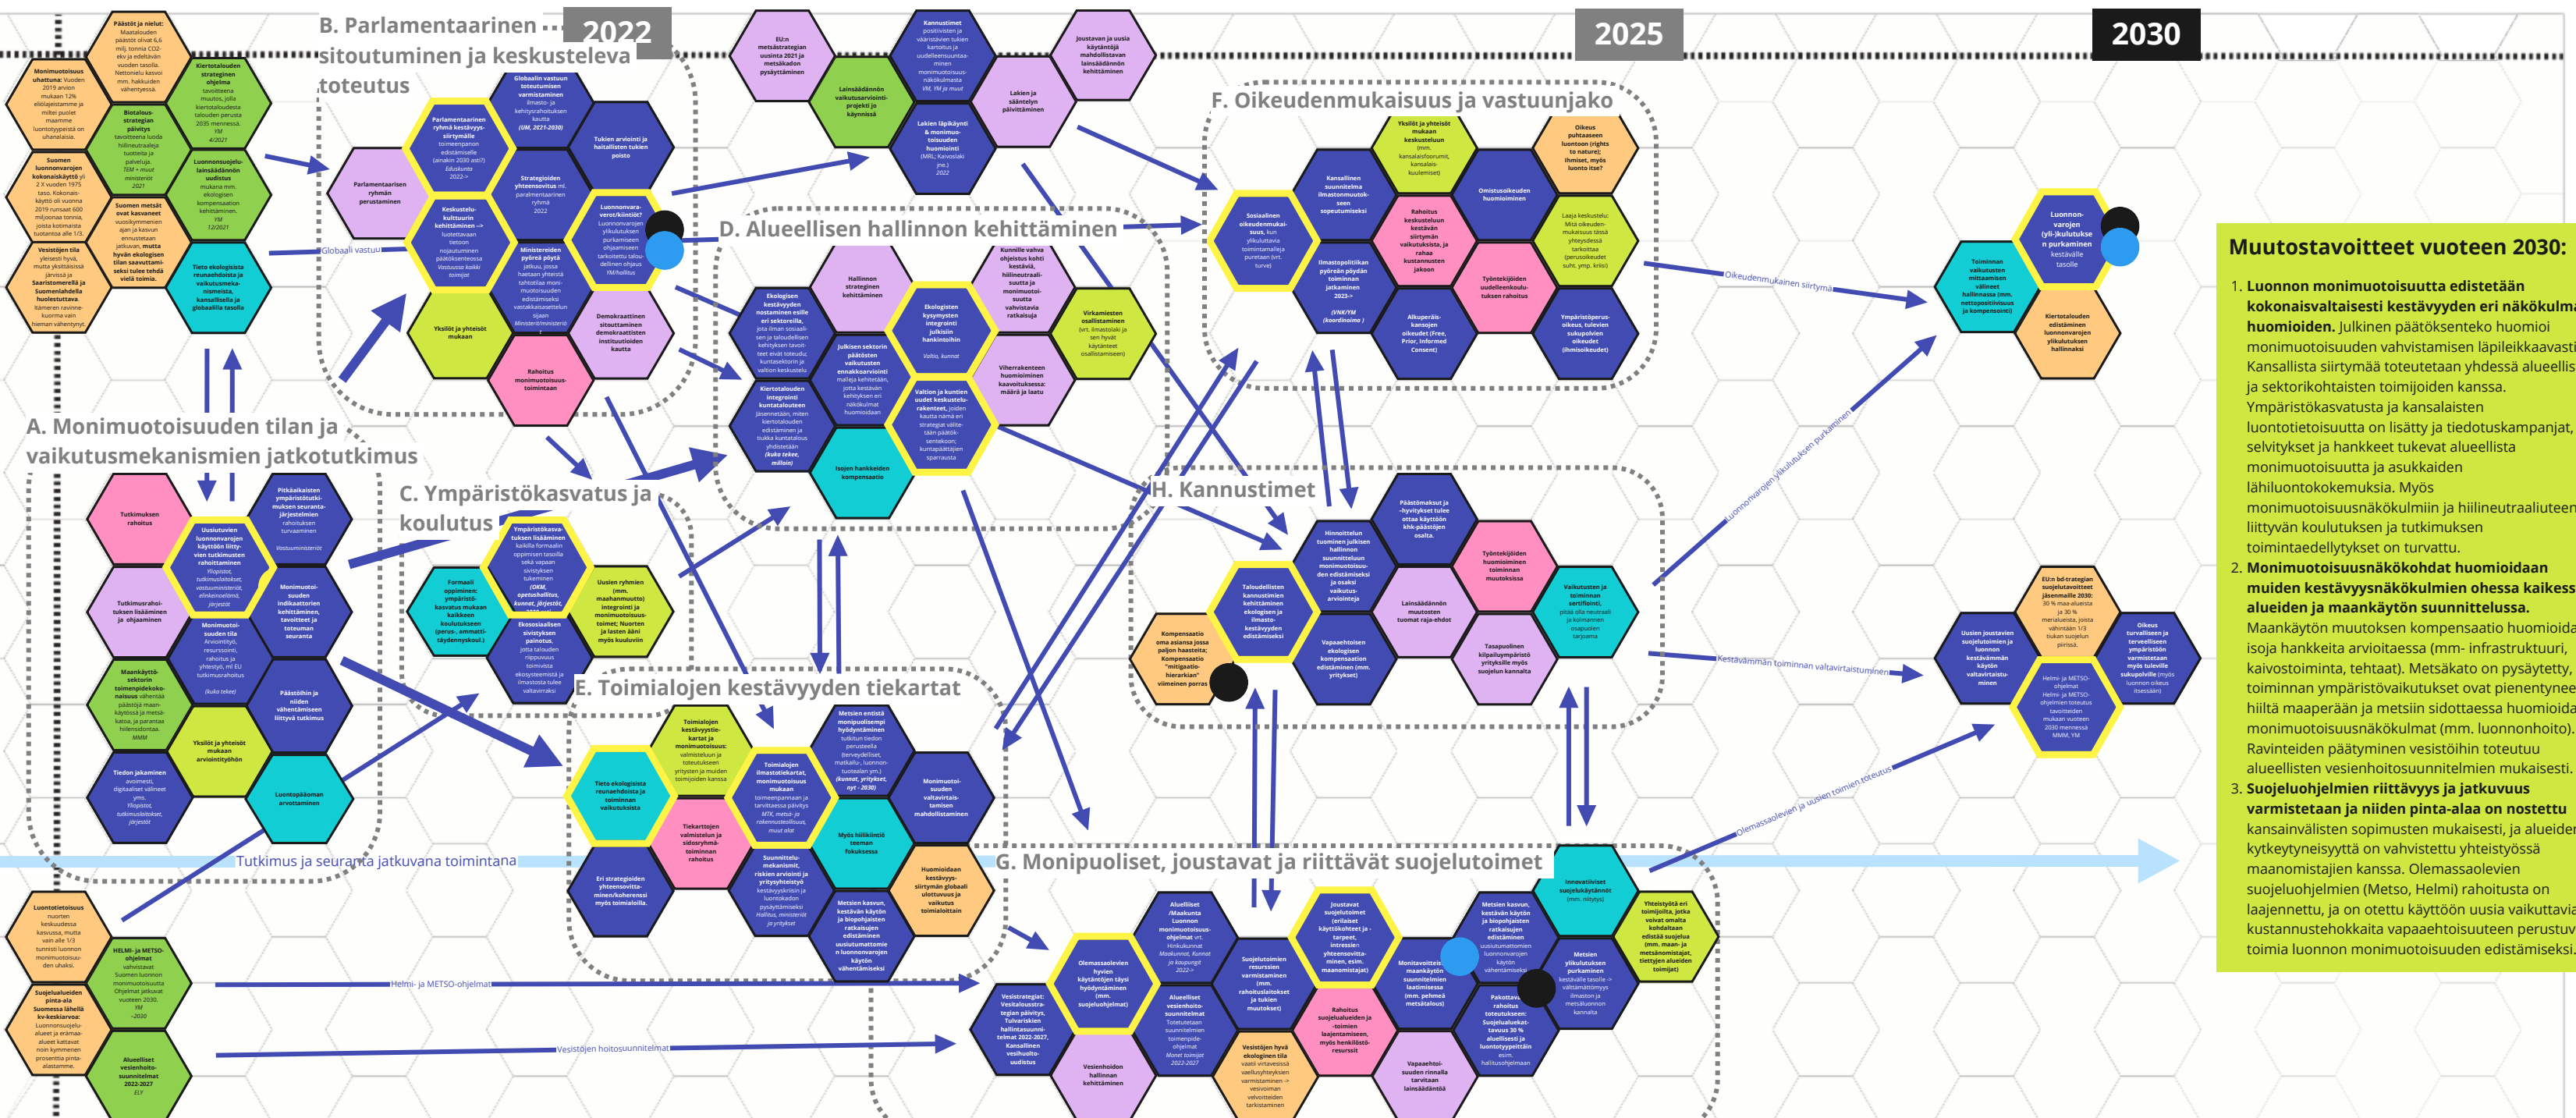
2022

2025

2030

B. Parlamentaarinen sitoutuminen ja keskusteleva toteutus

A. Monimuotoisuuden tilan ja vaikutusmekanismien jatkotutkimus

C. Ympäristökasvatus ja koulutus

D. Alueellisen hallinnon kehittäminen

E. Toimialojen kestävyyden tiekartat

F. Oikeudenmukaisuus ja vastuunjako

G. Monipuoliset, joustavat ja riittävät suojelutoimet

H. Kannustimet

Päästöt ja nielut

Monimuotoisuus uhattuna

Kiertotalouden strateginen ohjelma

Biotalousstrateginen päivitys

Suomen luonnonvarojen kokonaiskäyttö

Luonnonsuojelulainsäädännön uudistus

Suomen metsät ovat kasvaneet

Vesistöjen tila

Tieto ekologisista reunaehdoista ja vaikutusmekanismeista, kansallisella ja globaalilla tasolla

Parlamentaarisen ryhmän perustaminen

Parlamentaarinen ryhmä kestävyyssiirtymälle

Globaalin vastuun toteutumisen varmistaminen

Tukien arviointi ja haitallisten tukien poisto

Strategioiden yhteensovitus

Keskustelukulttuurin kehittäminen

Ministereiden pyöreä pöytä

Luonnonvaraverot/kiintiöt?

Demokraattinen sitoutuminen demokraattisten instituutioiden kautta

Yksilöt ja yhteisöt mukaan

Rahoitus monimuotoisuustoimintaan

Globaali vastuu

EU:n metsästrategian uusinta

Lainsäädännön vaikutusarviointiprojekti ja käynnissä

Kannustimet positiivisten ja vaarojen tukien karsimiseen

Joustavan ja uusia käytäntöjä mahdollistavan lainsäädännön kehittäminen

Lakien ja sääntelyn päivittäminen

Lakien läpikäynti & monimuotoisuuden huomiointi

Hallinnon strateginen kehittäminen

Kunnille vahva ohjeistus kohti kestävää, hiilineutraalisuutta ja monimuotoisuutta vahvistavia ratkaisuja

Ekologisen kestävyyden nostaminen esille eri sektoreilla

Ekologisten kysymysten integrointi julkisiin hankintoihin

Virkamiesten osallistaminen

Julkisen sektorin päätösten vaikutusten ennakkoarviointi

Viherrakentamisen huomioiminen kaavoituksessa: määrä ja laatu

Kiertotalouden integrointi kuntatalouteen

Valtion ja kuntien uudet keskustelurakenteet

Isojen hankkeiden kompensaatio

Tutkimuksen rahoitus

Uusiutuvien luonnonvarojen käyttöön liittyvien tutkimusten rahoittaminen

Pitkäaikaisten ympäristötutkimuksen seurantajärjestelmien rahoituksen turvaaminen

Tutkimusrahoituksen lisääminen ja ohjaaminen

Monimuotoisuuden indikaattorien kehittäminen, tavoitteet ja toteuman seuranta

Monimuotoisuuden tila

Maankäyttösektorin toimenpideohjelmat

Päätöihin ja niiden vähentämiseen liittyvä tutkimus

Yksilöt ja yhteisöt mukaan arviointityöhön

Tiedon jakaminen

Luontopääoman arvottaminen

Ympäristökasvatuksen lisääminen

Formaali oppiminen; ympäristökasvatus mukaan kaikkeen koulutukseen

Uusien ryhmien integrointi ja monimuotoisuustoimet

Ekososiaalisen sivistyksen painotus

Toimialojen kestävyystiekartat ja monimuotoisuus

Metsien entistä monipuolisempi hyödyntäminen

Tieto ekologisista reunaehdoista ja toiminnan vaikutuksista

Toimialojen ilmastotiekartat, monimuotoisuus mukaan

Monimuotoisuuden valtavirtaistaminen mahdollistaminen

Tiekarttojen valmistelun ja sidosryhmätoiminnan rahoitus

Myös hiilikintiö teeman fokusessa

Eri strategioiden yhteensovittaminen/koherenssi myös toimialoilla

Suunnittelumekanismit, riskien arviointi ja yritysyhteistyö

Metsien kasvun, kestävän käytön ja biopohjaisten ratkaisujen edistäminen

Huomioidaan kestävyyssiirtymän globaali ulottuvuus ja vaikutus toimialoittain

Yksilöt ja yhteisöt mukaan

Oikeus puhtaaseen luontoon

Kansallinen suunnitelma ilmastomuutokseen sopeutumiseksi

Omistusoikeuden huomioiminen

Sosiaalinen oikeudenmukaisuus

Rahoitus kestävään siirtymän vaikutuksista

Laaja kestävyys

Ilmastopolitiikan pyöreän pöydän toiminnan jatkaminen

Työntekijöiden uudelleenkoulutuksen rahoitus

Alkuperäiskansojen oikeudet

Ympäristöperusoikeus, tulevien sukupolvien oikeudet

Päästömaksut ja -hyvitykset

Hinnoittelun tuominen julkisen hallinnon suunnitteluun

Työntekijöiden huomioiminen toiminnan muutoksissa

Taloudellisten kannustimien kehittäminen ekologisen ja ilmastokestävyyden edistämiseksi

Lainsäädännön muutosten tuomat raja-ehdot

Vaikutusten ja toiminnan sertifiointi

Kompensaatio

Vapaaehtoisen ekologisen kompensaation edistäminen

Tasapuolinen kilpailuympäristö

Olemassaolevien hyvien käytäntöjen täysi hyödyntäminen

Alueelliset/Maakunta luonnon monimuotoisuusohjelmat

Joustavat suojelutoimet

Suojelutoimien resurssien varmistaminen

Monitavoitteinen maankäytön suunnitelmien laatimisessa

Metsien kasvun, kestävän käytön ja biopohjaisten ratkaisujen edistäminen

Innovatiiviset suojeluhyötäämmät

Yhteistyötä eri toimijoilta

Metsien ylikulutuksen purkaminen

Vesistrategiat

Alueelliset vesienhoitosuunnitelmat

Rahoitus suojelualueiden ja -toimien laajentamiseen

Pakottava rahoitus

Vesistöjen hyvä ekologinen tila

Vapaaehtoisuuden rinnalla tarvitaan lainsäädäntöä

Vesienhoidon hallinnan kehittäminen

Luontotietoisuus

HELMI- ja METSO-ohjelmat

Suojelualueiden pinta-ala

Alueelliset vesienhoitosuunnitelmat 2022-2027

Tutkimus ja seuranta jatkuvana toimintana

Helmi- ja METSO-ohjelmat

Vesistöjen hoitosuunnitelmat

Oikeudenmukainen siirtymä

Luonnonvarojen ylikulutuksen purkaminen

Kestävämmän toiminnan valtavirtaistuminen

Olemassaolevien ja uusien toimien toteutus

Luonnonvarojen (yli-)kulutuksen purkaminen kestävälle tasolle

Toiminnan vaikutusten mittaamisen välineet hallinnassa

Kiertotalouden edistäminen luonnonvarojen ylikulutuksen hallinnassa

EU:n bd-strategian suojelutavoitteet jäsenmaille 2030

Uusien joustavien suojelutoimien ja luonnon kestävämmän käytön valtavirtaistuminen

Oikeus turvalliseen ja terveelliseen ympäristöön

Helmi- ja METSO-ohjelmat

Muutostavoitteet vuoteen 2030:

1. Luonnon monimuotoisuutta edistetään kokonaisvaltaisesti kestävyyden eri näkökulma huomioiden. Julkinen päätöksenteko huomioi monimuotoisuuden vahvistamisen läpileikkaavasti Kansallista siirtymää toteutetaan yhdessä alueellis ja sektorikohtaisten toimijoiden kanssa. Ympäristökasvatusta ja kansalaisten luontotietoisuutta on lisätty ja tiedotuskampanjat, selvitykset ja hankkeet tukevat alueellista monimuotoisuutta ja asukkaiden lähiluontokokemuksia. Myös monimuotoisuusnäkökulmiin ja hiilineutraaliuteen liittyvän koulutuksen ja tutkimuksen toimintaedellytykset on turvattu.

2. Monimuotoisuusnäkökohdat huomioidaan muiden kestävyysnäkökulmien ohessa kaikess alueiden ja maankäytön suunnittelussa. Maankäytön muutoksen kompensaatio huomioida isoja hankkeita arvioitaessa (mm- infrastruktuuri, kaivostoiminta, tehtaat). Metsäkato on pysäytetty, toiminnan ympäristövaikutukset ovat pienentynee hiiltä maaperään ja metsiin sidottaessa huomioida monimuotoisuusnäkökulmat (mm. luonnonhoito). Ravinteiden päätyminen vesistöihin toteutuu alueellisten vesienhoitosuunnitelmien mukaisesti.

3. Suojeluohjelmien riittävyys ja jatkuvuus varmistetaan ja niiden pinta-alaa on nostettu kansainvälisten sopimusten mukaisesti, ja alueider kytkeytyneisyyttä on vahvistettu yhteistyössä maanomistajien kanssa. Olemassaolevien suojeluohjelmien (Metso, Helmi) rahoitusta on laajennettu, ja on otettu käyttöön uusia vaikuttavi kustannustehokkaita vapaaehtoisuuteen perustuv toimia luonnon monimuotoisuuden edistämiseksi.